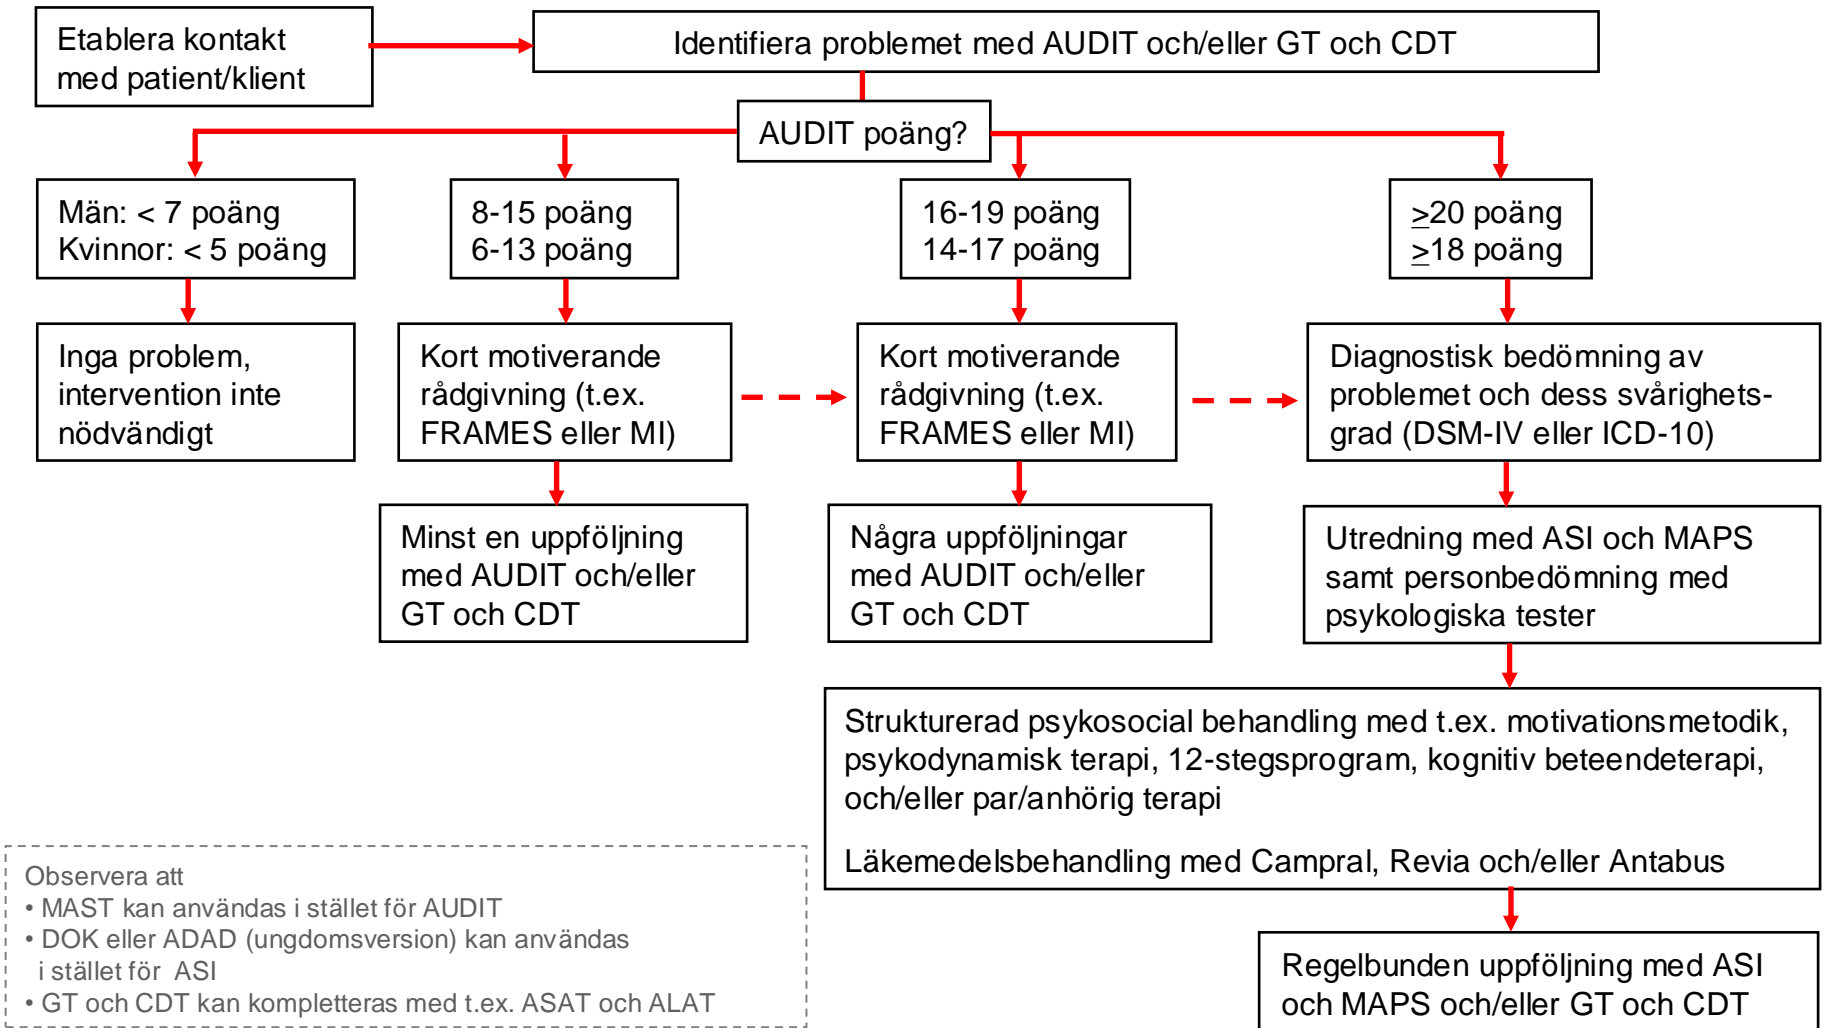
Etablera kontakt med patient/klient

Identifiera problemet med AUDIT och/eller GT och CDT

AUDIT poäng?

Män: < 7 poäng
Kvinnor: < 5 poäng

8-15 poäng
6-13 poäng

16-19 poäng
14-17 poäng

$\geq$20 poäng
$\geq$18 poäng

Inga problem, intervention inte nödvändigt

Kort motiverande rådgivning (t.ex. FRAMES eller MI)

Kort motiverande rådgivning (t.ex. FRAMES eller MI)

Diagnostisk bedömning av problemet och dess svårighetsgrad (DSM-IV eller ICD-10)

Minst en uppföljning med AUDIT och/eller GT och CDT

Några uppföljningar med AUDIT och/eller GT och CDT

Utredning med ASI och MAPS samt personbedömning med psykologiska tester

Strukturerad psykosocial behandling med t.ex. motivationsmetodik, psykodynamisk terapi, 12-stegsprogram, kognitiv beteendeterapi, och/eller par/anhörig terapi

Läkemedelsbehandling med Campral, Revia och/eller Antabus

Observera att
• MAST kan användas i stället för AUDIT
• DOK eller ADAD (ungdomsversion) kan användas i stället för ASI
• GT och CDT kan kompletteras med t.ex. ASAT och ALAT

Regelbunden uppföljning med ASI och MAPS och/eller GT och CDT